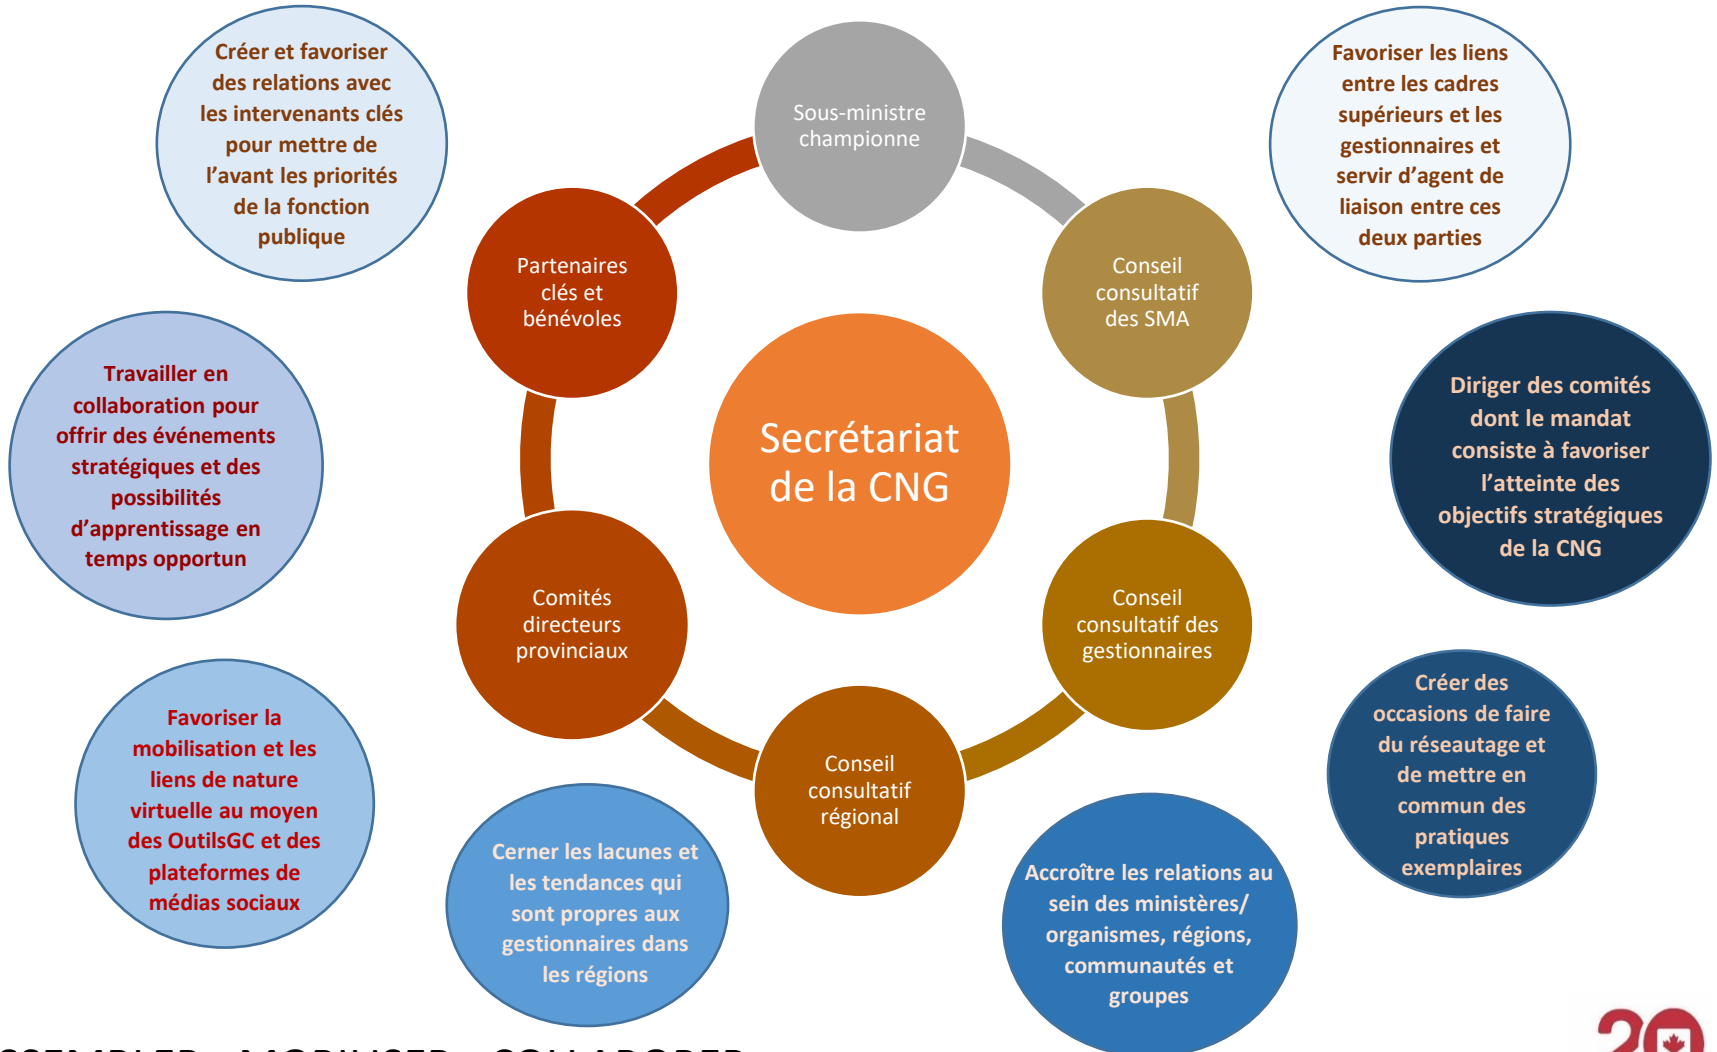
Créer et favoriser des relations avec les intervenants clés pour mettre de l'avant les priorités de la fonction publique

Sous-ministre championne

Favoriser les liens entre les cadres supérieurs et les gestionnaires et servir d'agent de liaison entre ces deux parties

Partenaires clés et bénévoles

Conseil consultatif des SMA

Travailler en collaboration pour offrir des événements stratégiques et des possibilités d'apprentissage en temps opportun

Secrétariat de la CNG

Diriger des comités dont le mandat consiste à favoriser l'atteinte des objectifs stratégiques de la CNG

Comités directeurs provinciaux

Conseil consultatif des gestionnaires

Créer des occasions de faire du réseautage et de mettre en commun des pratiques exemplaires

Favoriser la mobilisation et les liens de nature virtuelle au moyen des OutilsGC et des plateformes de médias sociaux

Conseil consultatif régional

Cerner les lacunes et les tendances qui sont propres aux gestionnaires dans les régions

Accroître les relations au sein des ministères/ organismes, régions, communautés et groupes

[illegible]